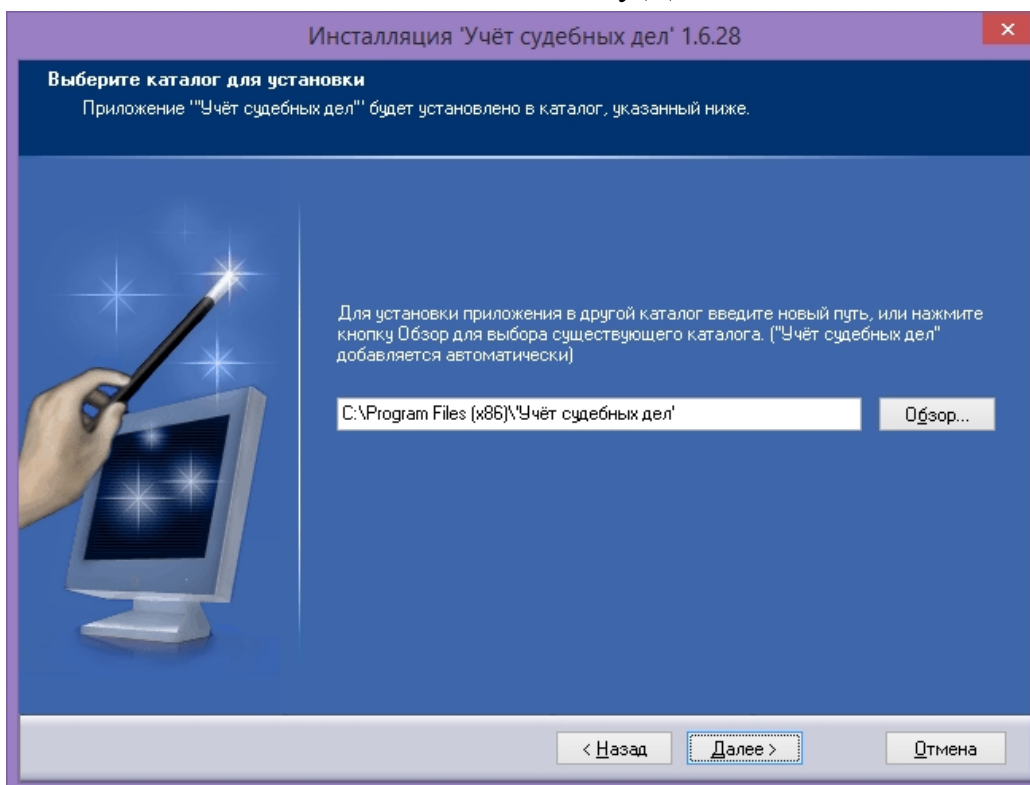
Инсталляция 'Учёт судебных дел' 1.6.28

×

Выберите каталог для установки

Приложение '"Учёт судебных дел"' будет установлено в каталог, указанный ниже.

Для установки приложения в другой каталог введите новый путь, или нажмите кнопку Обзор для выбора существующего каталога. ("Учёт судебных дел" добавляется автоматически)

C:\Program Files (x86)\'Учёт судебных дел'

Обзор...

< Назад

Далее >

Отмена